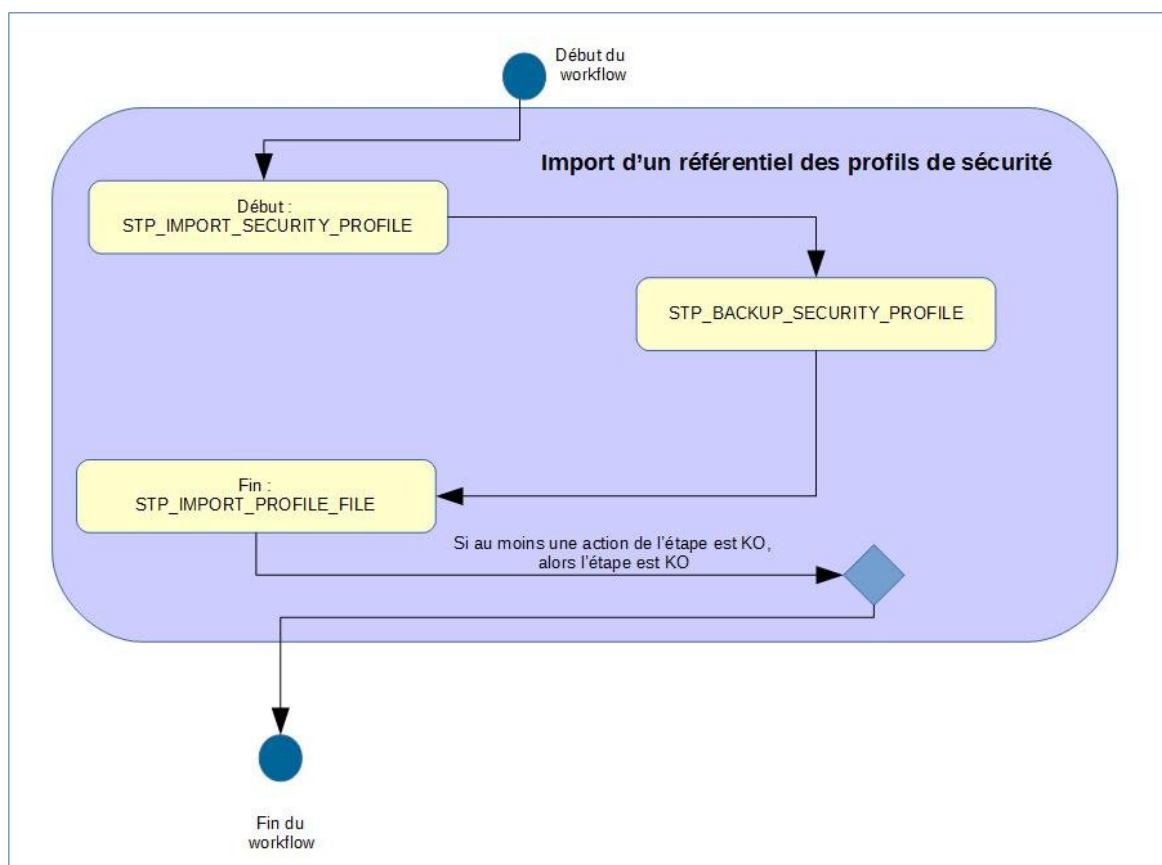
Début du workflow

Import d’un référentiel des profils de sécurité

Début :
STP_IMPORT_SECURITY_PROFILE

STP_BACKUP_SECURITY_PROFILE

Fin :
STP_IMPORT_PROFILE_FILE

Si au moins une action de l’étape est KO, alors l’étape est KO

Fin du workflow